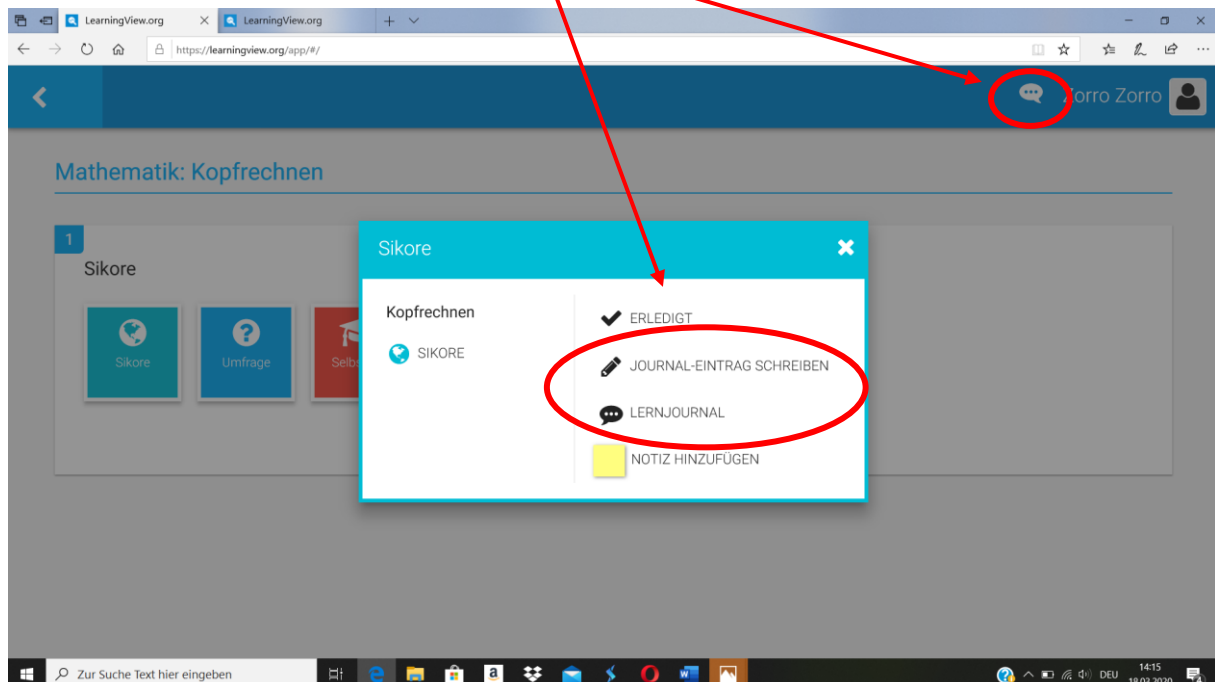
LearningView.org
LearningView.org
https://learningview.org/app/#/

Zorro Zorro

Mathematik: Kopfrechnen

1
Sikore

Sikore
Umfrage
Selbs

Sikore

Kopfrechnen
SIKORE

ERLEDIGT
JOURNAL-EINTRAG SCHREIBEN
LERNJOURNAL
NOTIZ HINZUFÜGEN

Zur Suche Text hier eingeben
DEU
14:15
18.03.2020